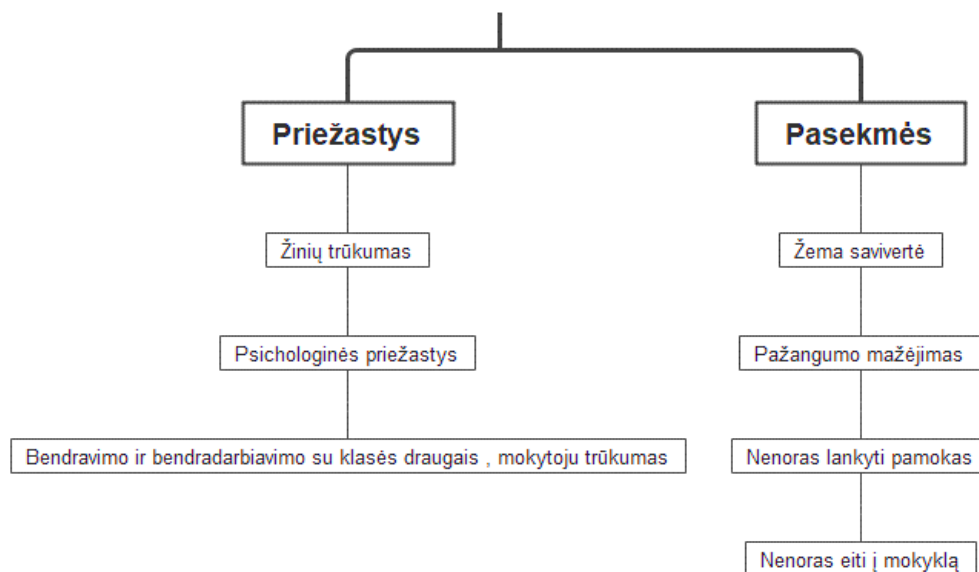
Priežastys

Žinių trūkumas

Psichologinės priežastys

Bendravimo ir bendradarbiavimo su klasės draugais , mokytoju trūkumas

Pasekmės

Žema savivertė

Pažangumo mažėjimas

Nenoras lankyti pamokas

Nenoras eiti į mokyklą